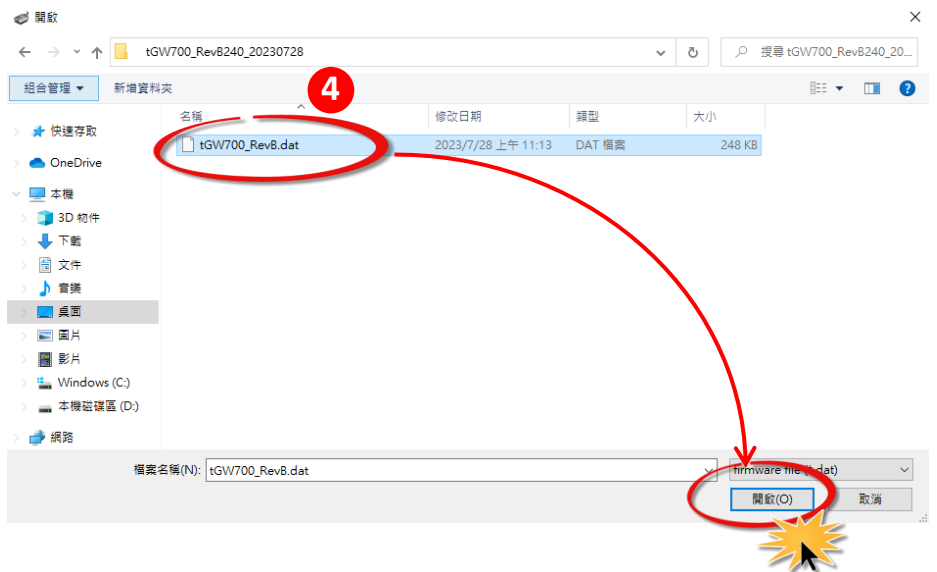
開啟

tGW700_RevB240_20230728

搜尋 tGW700_RevB240_20...

組合管理 ▾　新增資料夾

4

| 名稱 | 修改日期 | 類型 | 大小 |
|---|---|---|---|
| tGW700_RevB.dat | 2023/7/28 上午 11:13 | DAT 檔案 | 248 KB |

快速存取
OneDrive
本機
3D 物件
下載
文件
音樂
桌面
圖片
影片
Windows (C:)
本機磁碟區 (D:)
網路

檔案名稱(N): tGW700_RevB.dat

firmware file (*.dat)

開啟(O)　取消